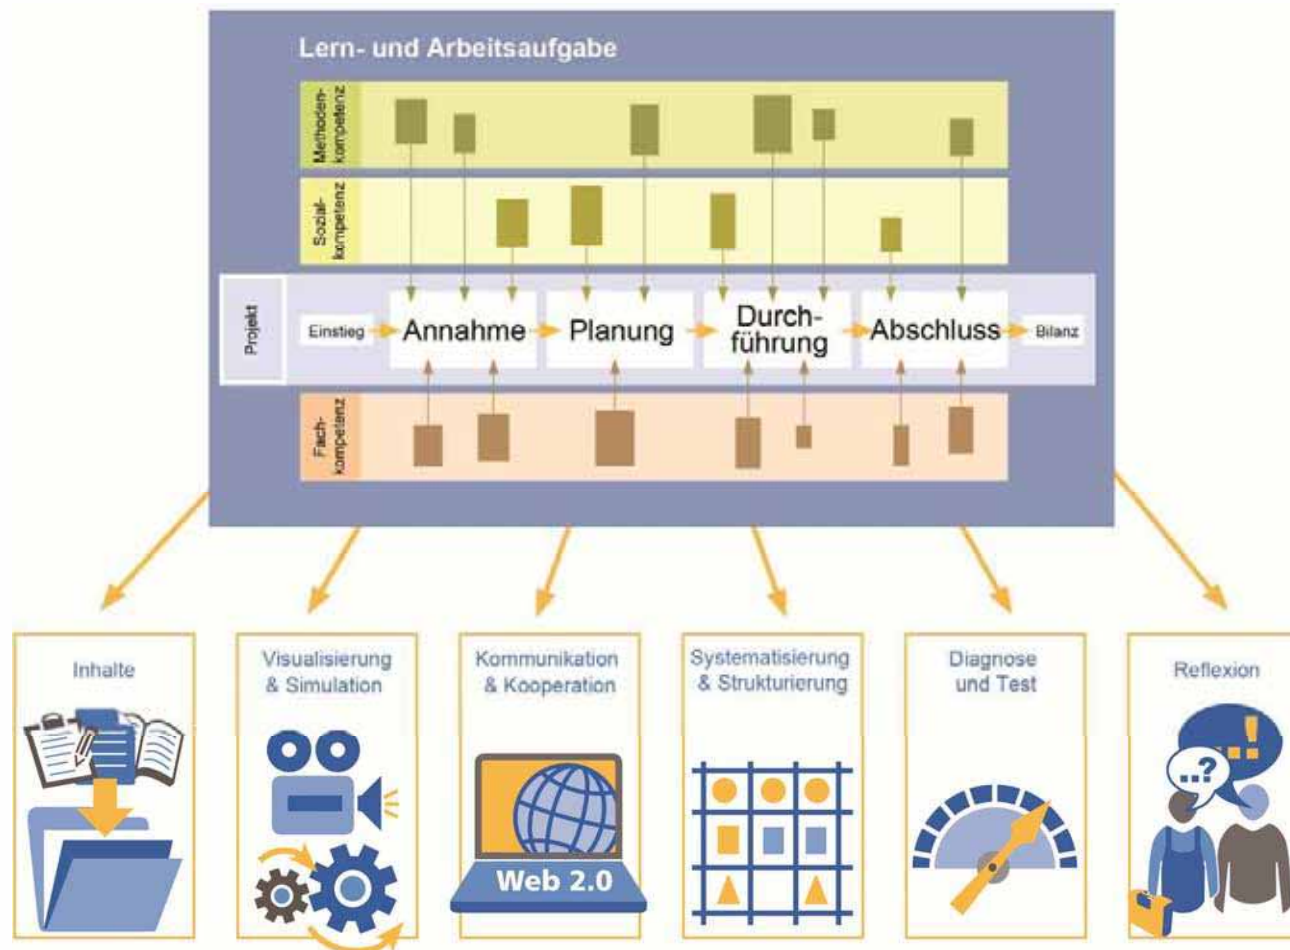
Lern- und Arbeitsaufgabe

Methodenkompetenz

Sozialkompetenz

Projekt

Einstieg

Annahme

Planung

Durchführung

Abschluss

Bilanz

Fachkompetenz

Inhalte

Visualisierung & Simulation

Kommunikation & Kooperation

Web 2.0

Systematisierung & Strukturierung

Diagnose und Test

Reflexion

...?

!